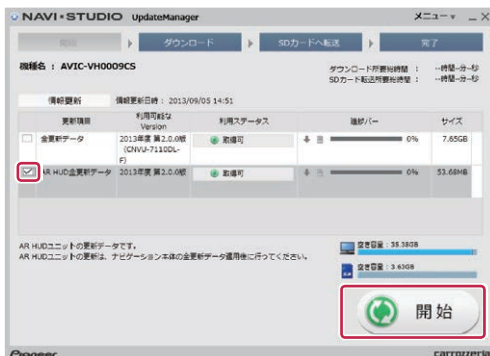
NAVI•STUDIO UpdateManager

メニュー ▾ _ ✕

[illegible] ダウンロード SDカードへ転送 完了

機種名 : AVIC-VH0009CS

ダウンロード所要時間 : --時間--分--秒
SDカード転送所要時間 : --時間--分--秒

情報更新 情報更新日時 : 2013/09/05 14:51

| | 更新項目 | 利用可能な Version | 利用ステータス | 進捗バー | サイズ |
|---|---|---|---|---|---|
| ☐ | 全更新データ | 2013年度 第2.0.0版 (CNVU-7110DL-F) | 取得可 | 0% | 7.65GB |
| ☑ | AR HUD全更新データ | 2013年度 第2.0.0版 | 取得可 | 0% | 53.68MB |

AR HUDユニットの更新データです。
AR HUDユニットの更新は、ナビゲーション本体の全更新データ適用後に行ってください。

空き容量 : 35.38GB
空き容量 : 3.63GB

開始

Pioneer carrozzeria